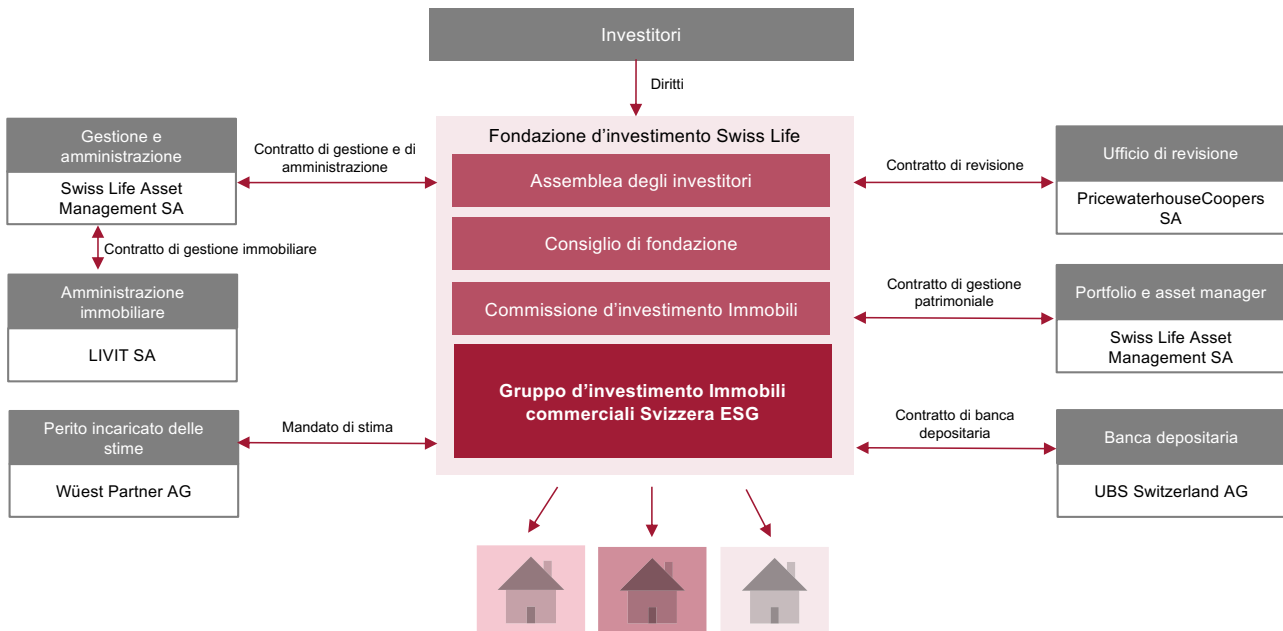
Investitori

Diritti

Gestione e amministrazione

Swiss Life Asset Management SA

Contratto di gestione e di amministrazione

Contratto di gestione immobiliare

Amministrazione immobiliare

LIVIT SA

Perito incaricato delle stime

Wüest Partner AG

Mandato di stima

Fondazione d’investimento Swiss Life

Assemblea degli investitori

Consiglio di fondazione

Commissione d’investimento Immobili

Gruppo d’investimento Immobili commerciali Svizzera ESG

Contratto di revisione

Ufficio di revisione

PricewaterhouseCoopers SA

Contratto di gestione patrimoniale

Portfolio e asset manager

Swiss Life Asset Management SA

Contratto di banca depositaria

Banca depositaria

UBS Switzerland AG